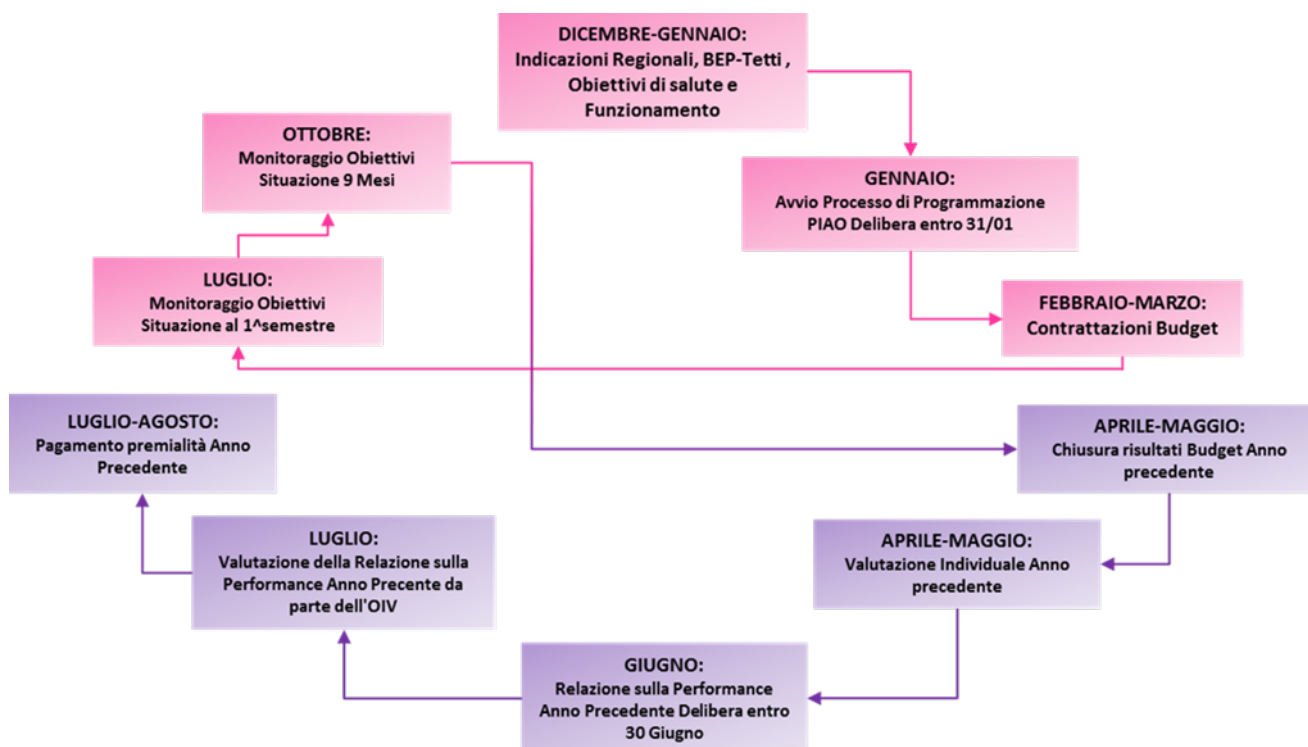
DICEMBRE-GENNAIO:
Indicazioni Regionali, BEP-Tetti , Obiettivi di salute e Funzionamento

GENNAIO:
Avvio Processo di Programmazione PIAO Delibera entro 31/01

FEBBRAIO-MARZO:
Contrattazioni Budget

LUGLIO:
Monitoraggio Obiettivi Situazione al 1^semestre

OTTOBRE:
Monitoraggio Obiettivi Situazione 9 Mesi

APRILE-MAGGIO:
Chiusura risultati Budget Anno precedente

APRILE-MAGGIO:
Valutazione Individuale Anno precedente

GIUGNO:
Relazione sulla Performance Anno Precedente Delibera entro 30 Giugno

LUGLIO:
Valutazione della Relazione sulla Performance Anno Precente da parte dell'OIV

LUGLIO-AGOSTO:
Pagamento premialità Anno Precedente